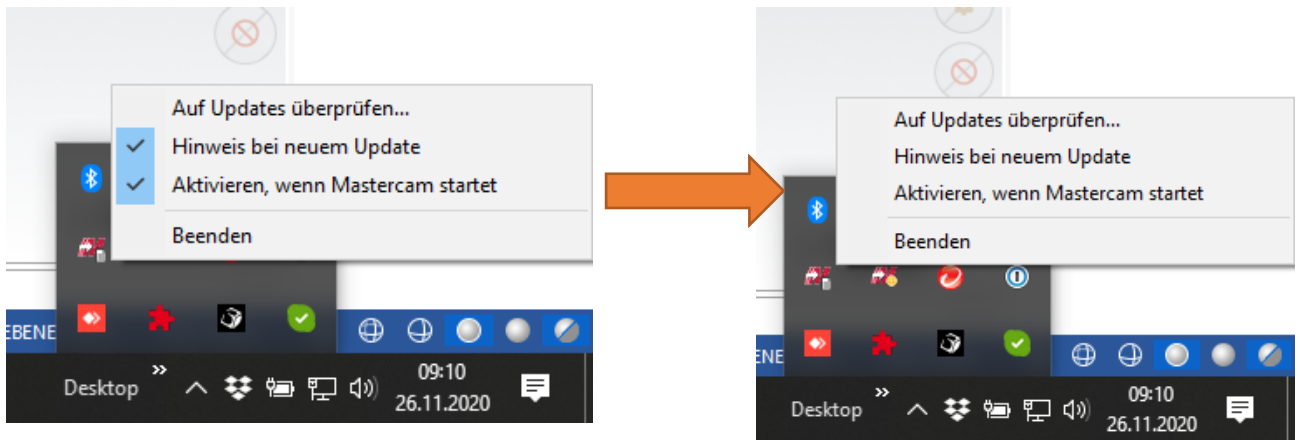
Auf Updates überprüfen...
Hinweis bei neuem Update
Aktivieren, wenn Mastercam startet
Beenden

EBENE

Desktop »
09:10
26.11.2020

Auf Updates überprüfen...
Hinweis bei neuem Update
Aktivieren, wenn Mastercam startet
Beenden

ENE

Desktop »
09:10
26.11.2020